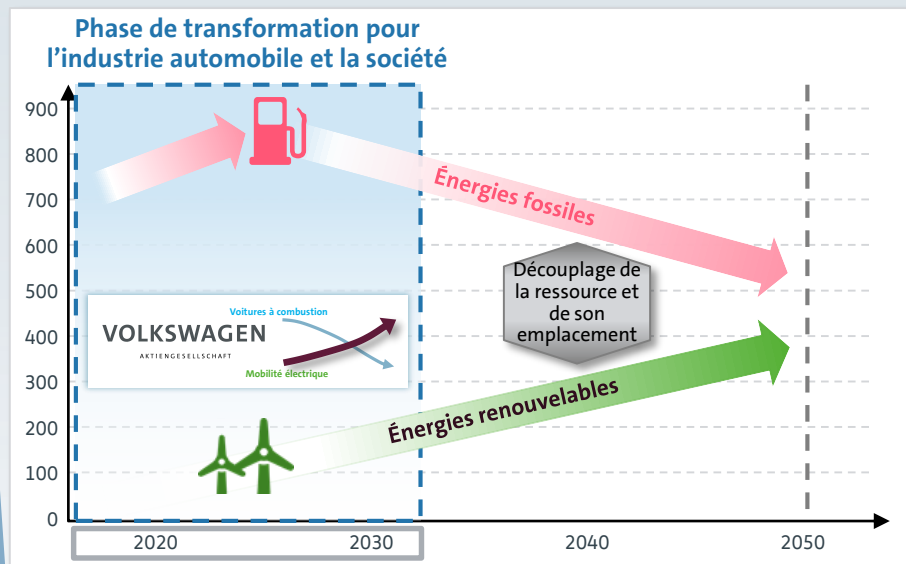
Phase de transformation pour l'industrie automobile et la société

900
800
700
600
500
400
300
200
100
0

Énergies fossiles

Découplage de la ressource et de son emplacement

VOLKSWAGEN
AKTIENGESELLSCHAFT

Voitures à combustion
Mobilité électrique

Énergies renouvelables

2020
2030
2040
2050